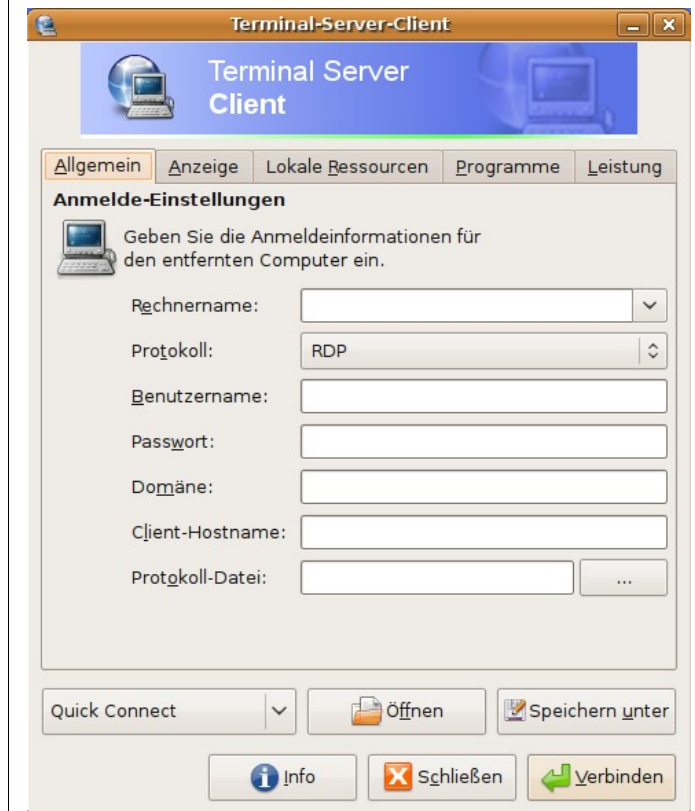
Terminal-Server-Client

Terminal Server
Client

Allgemein | Anzeige | Lokale Ressourcen | Programme | Leistung

Anmelde-Einstellungen

Geben Sie die Anmeldeinformationen für den entfernten Computer ein.

Rechnername:

Protokoll: RDP

Benutzername:

Passwort:

Domäne:

Client-Hostname:

Protokoll-Datei: ...

Quick Connect

Öffnen

Speichern unter

Info

Schließen

Verbinden